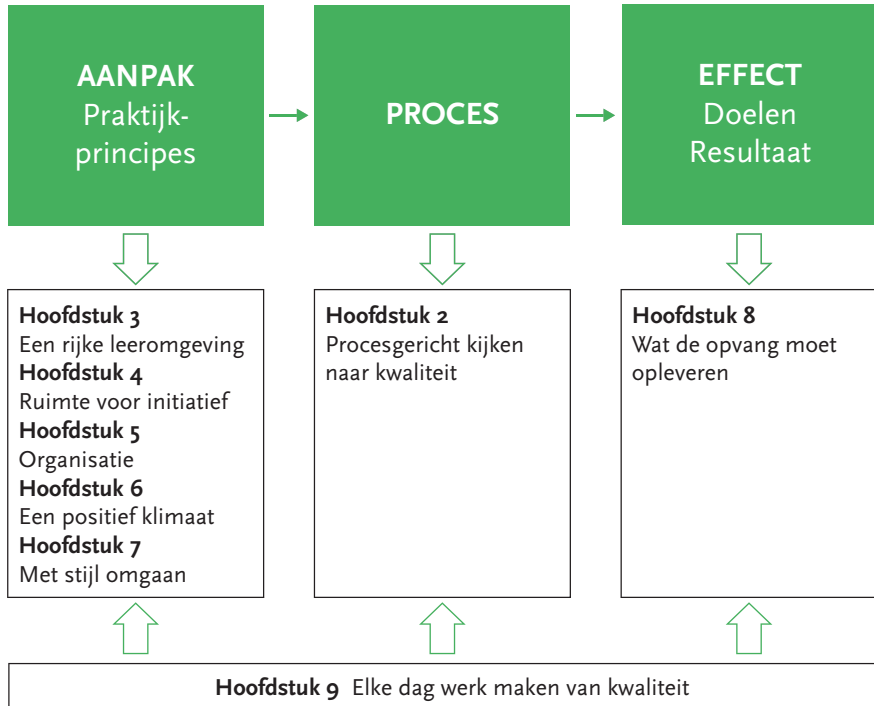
**AANPAK**
Praktijkprincipes

**PROCES**

**EFFECT**
Doelen
Resultaat

**Hoofdstuk 3**
Een rijke leeromgeving
**Hoofdstuk 4**
Ruimte voor initiatief
**Hoofdstuk 5**
Organisatie
**Hoofdstuk 6**
Een positief klimaat
**Hoofdstuk 7**
Met stijl omgaan

**Hoofdstuk 2**
Procesgericht kijken naar kwaliteit

**Hoofdstuk 8**
Wat de opvang moet opleveren

**Hoofdstuk 9** Elke dag werk maken van kwaliteit